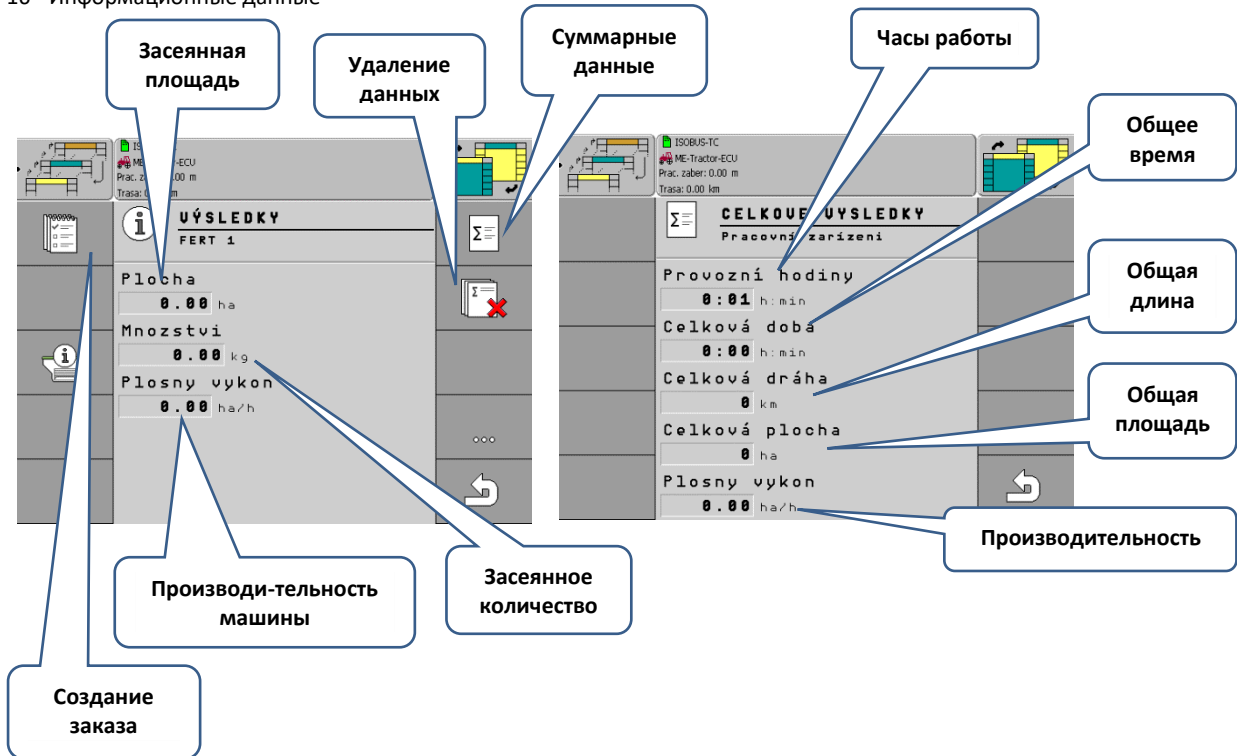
10 Информационные данные

Засеянная площадь

Удаление данных

Суммарные данные

Часы работы

Общее время

ISO
ME-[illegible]-ECU
Prac. zab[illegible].00 m
Trasa: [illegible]m

VÝSLEDKY
FERT 1

Plocha
0.00 ha
Mnozstvi
0.00 kg
Plosny vykon
0.00 ha/h

...

ISOBUS-TC
ME-Tractor-ECU
Prac. zaber: 0.00 m
Trasa: 0.00 km

CELKOVÉ VÝSLEDKY
Pracovní zařízení

Provozní hodiny
0:01 h:min
Celková doba
0:00 h:min
Celková dráha
0 km
Celková plocha
0 ha
Plosny vykon
0.00 ha/h

Общая длина

Общая площадь

Производительность

Производи-тельность машины

Засеянное количество

Создание заказа